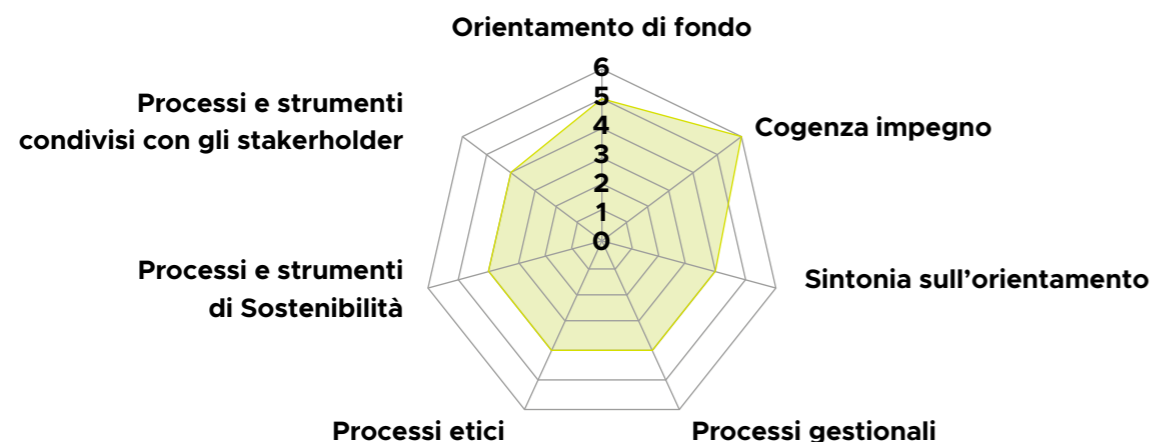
Orientamento di fondo

6
5
4
3
2
1
0

Cogenza impegno

Sintonia sull’orientamento

Processi gestionali

Processi etici

Processi e strumenti di Sostenibilità

Processi e strumenti condivisi con gli stakerholder